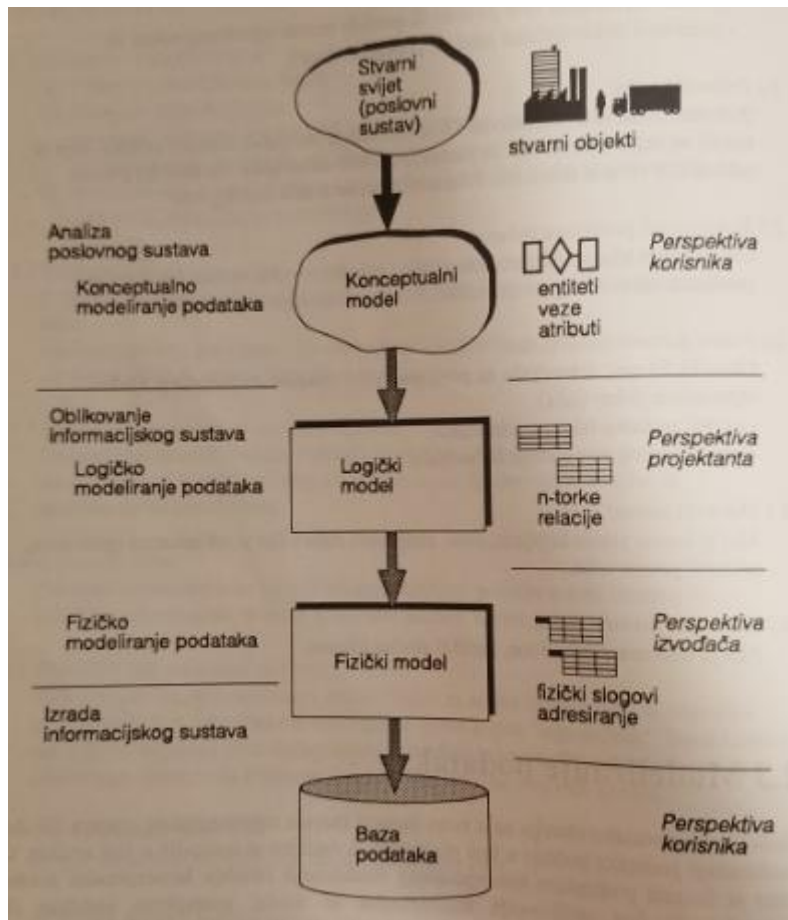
Stvarni svijet (poslovni sustav)

stvarni objekti

Analiza poslovnog sustava

Konceptualno modeliranje podataka

Konceptualni model

entiteti veze atributi

Perspektiva korisnika

Oblikovanje informacijskog sustava

Logičko modeliranje podataka

Logički model

n-torke relacije

Perspektiva projektanta

Fizičko modeliranje podataka

Fizički model

fizički slogovi adresiranje

Perspektiva izvođača

Izrada informacijskog sustava

Baza podataka

Perspektiva korisnika